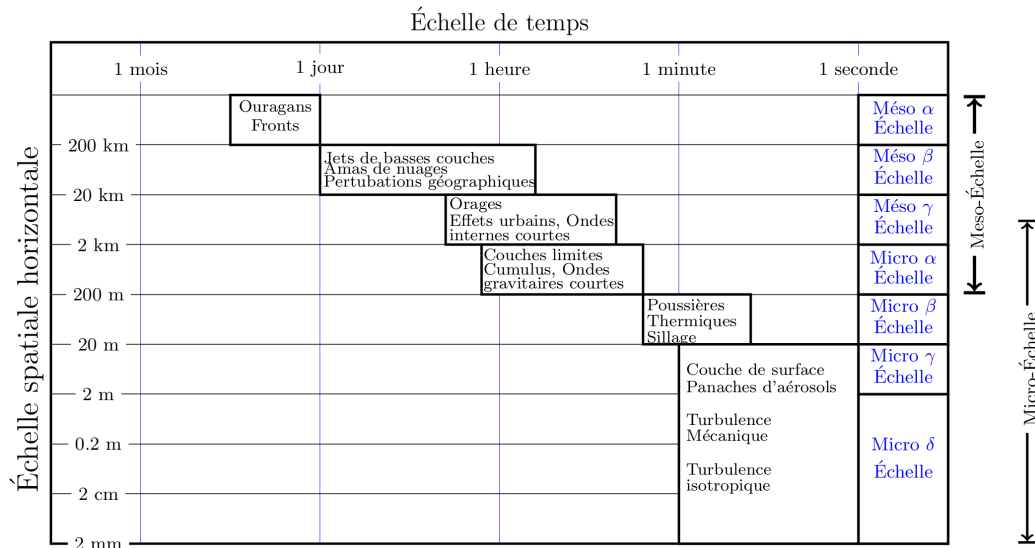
Échelle de temps

1 mois
1 jour
1 heure
1 minute
1 seconde

Échelle spatiale horizontale

200 km
20 km
2 km
200 m
20 m
2 m
0.2 m
2 cm
2 mm

Ouragans
Fronts

Jets de basses couches
Amas de nuages
Pertubations géographiques

Orages
Effets urbains, Ondes
internes courtes

Couches limites
Cumulus, Ondes
gravitaires courtes

Poussières
Thermiques
Sillage

Couche de surface
Panaches d'aérosols

Turbulence
Mécanique

Turbulence
isotropique

Méso $\alpha$
Échelle

Méso $\beta$
Échelle

Méso $\gamma$
Échelle

Micro $\alpha$
Échelle

Micro $\beta$
Échelle

Micro $\gamma$
Échelle

Micro $\delta$
Échelle

Meso-Échelle

Micro-Échelle